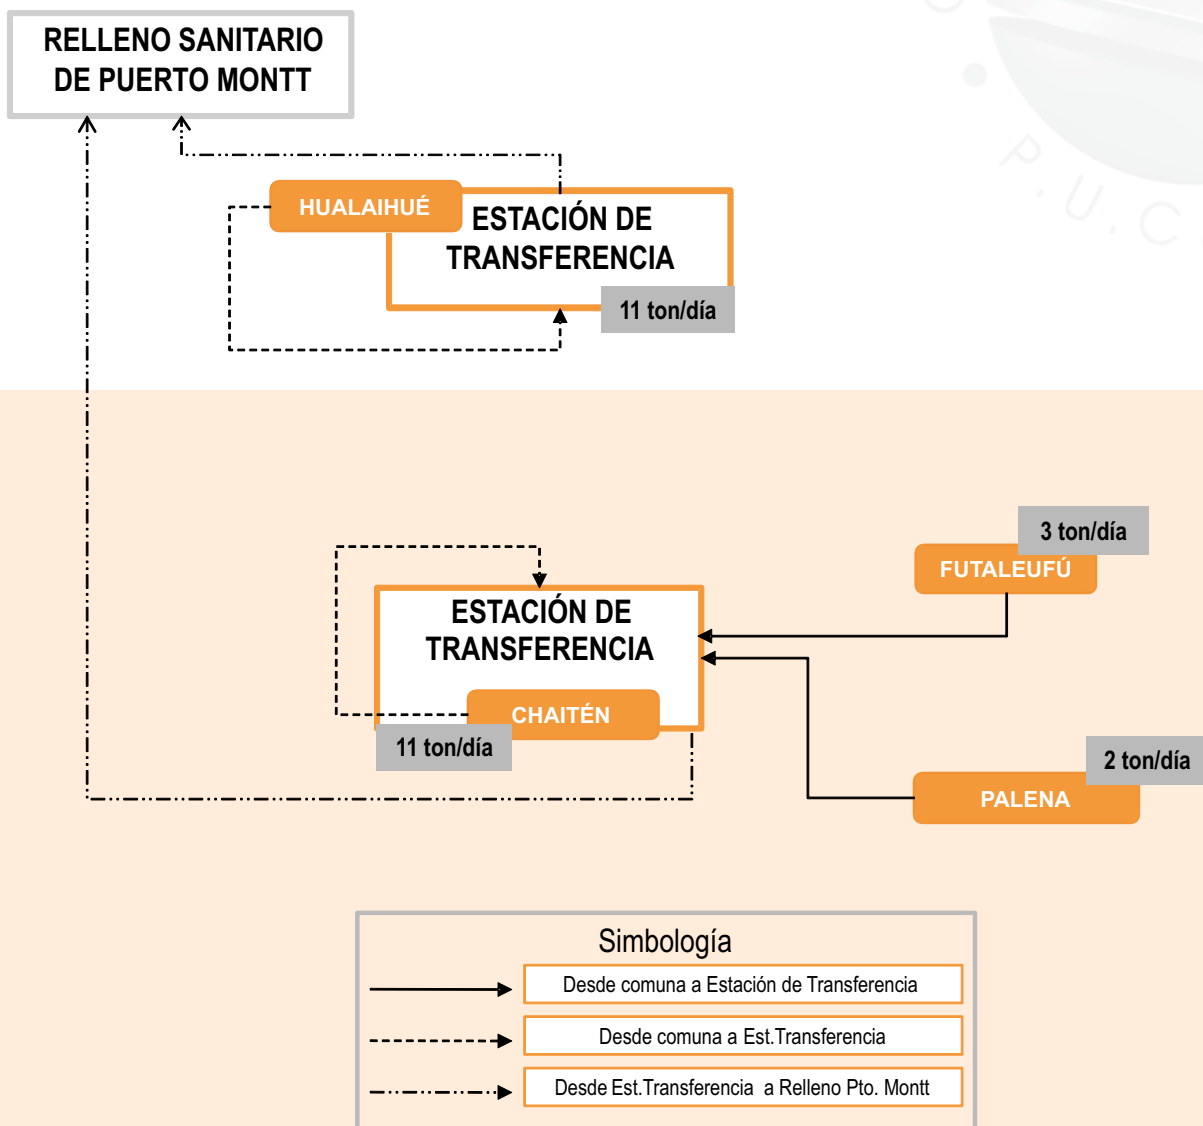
RELLENO SANITARIO DE PUERTO MONTT

HUALAIHUÉ

ESTACIÓN DE TRANSFERENCIA

11 ton/día

P. U. C

3 ton/día

FUTALEUFÚ

ESTACIÓN DE TRANSFERENCIA

CHAITÉN

11 ton/día

2 ton/día

PALENA

Simbología

Desde comuna a Estación de Transferencia

Desde comuna a Est.Transferencia

Desde Est.Transferencia a Relleno Pto. Montt